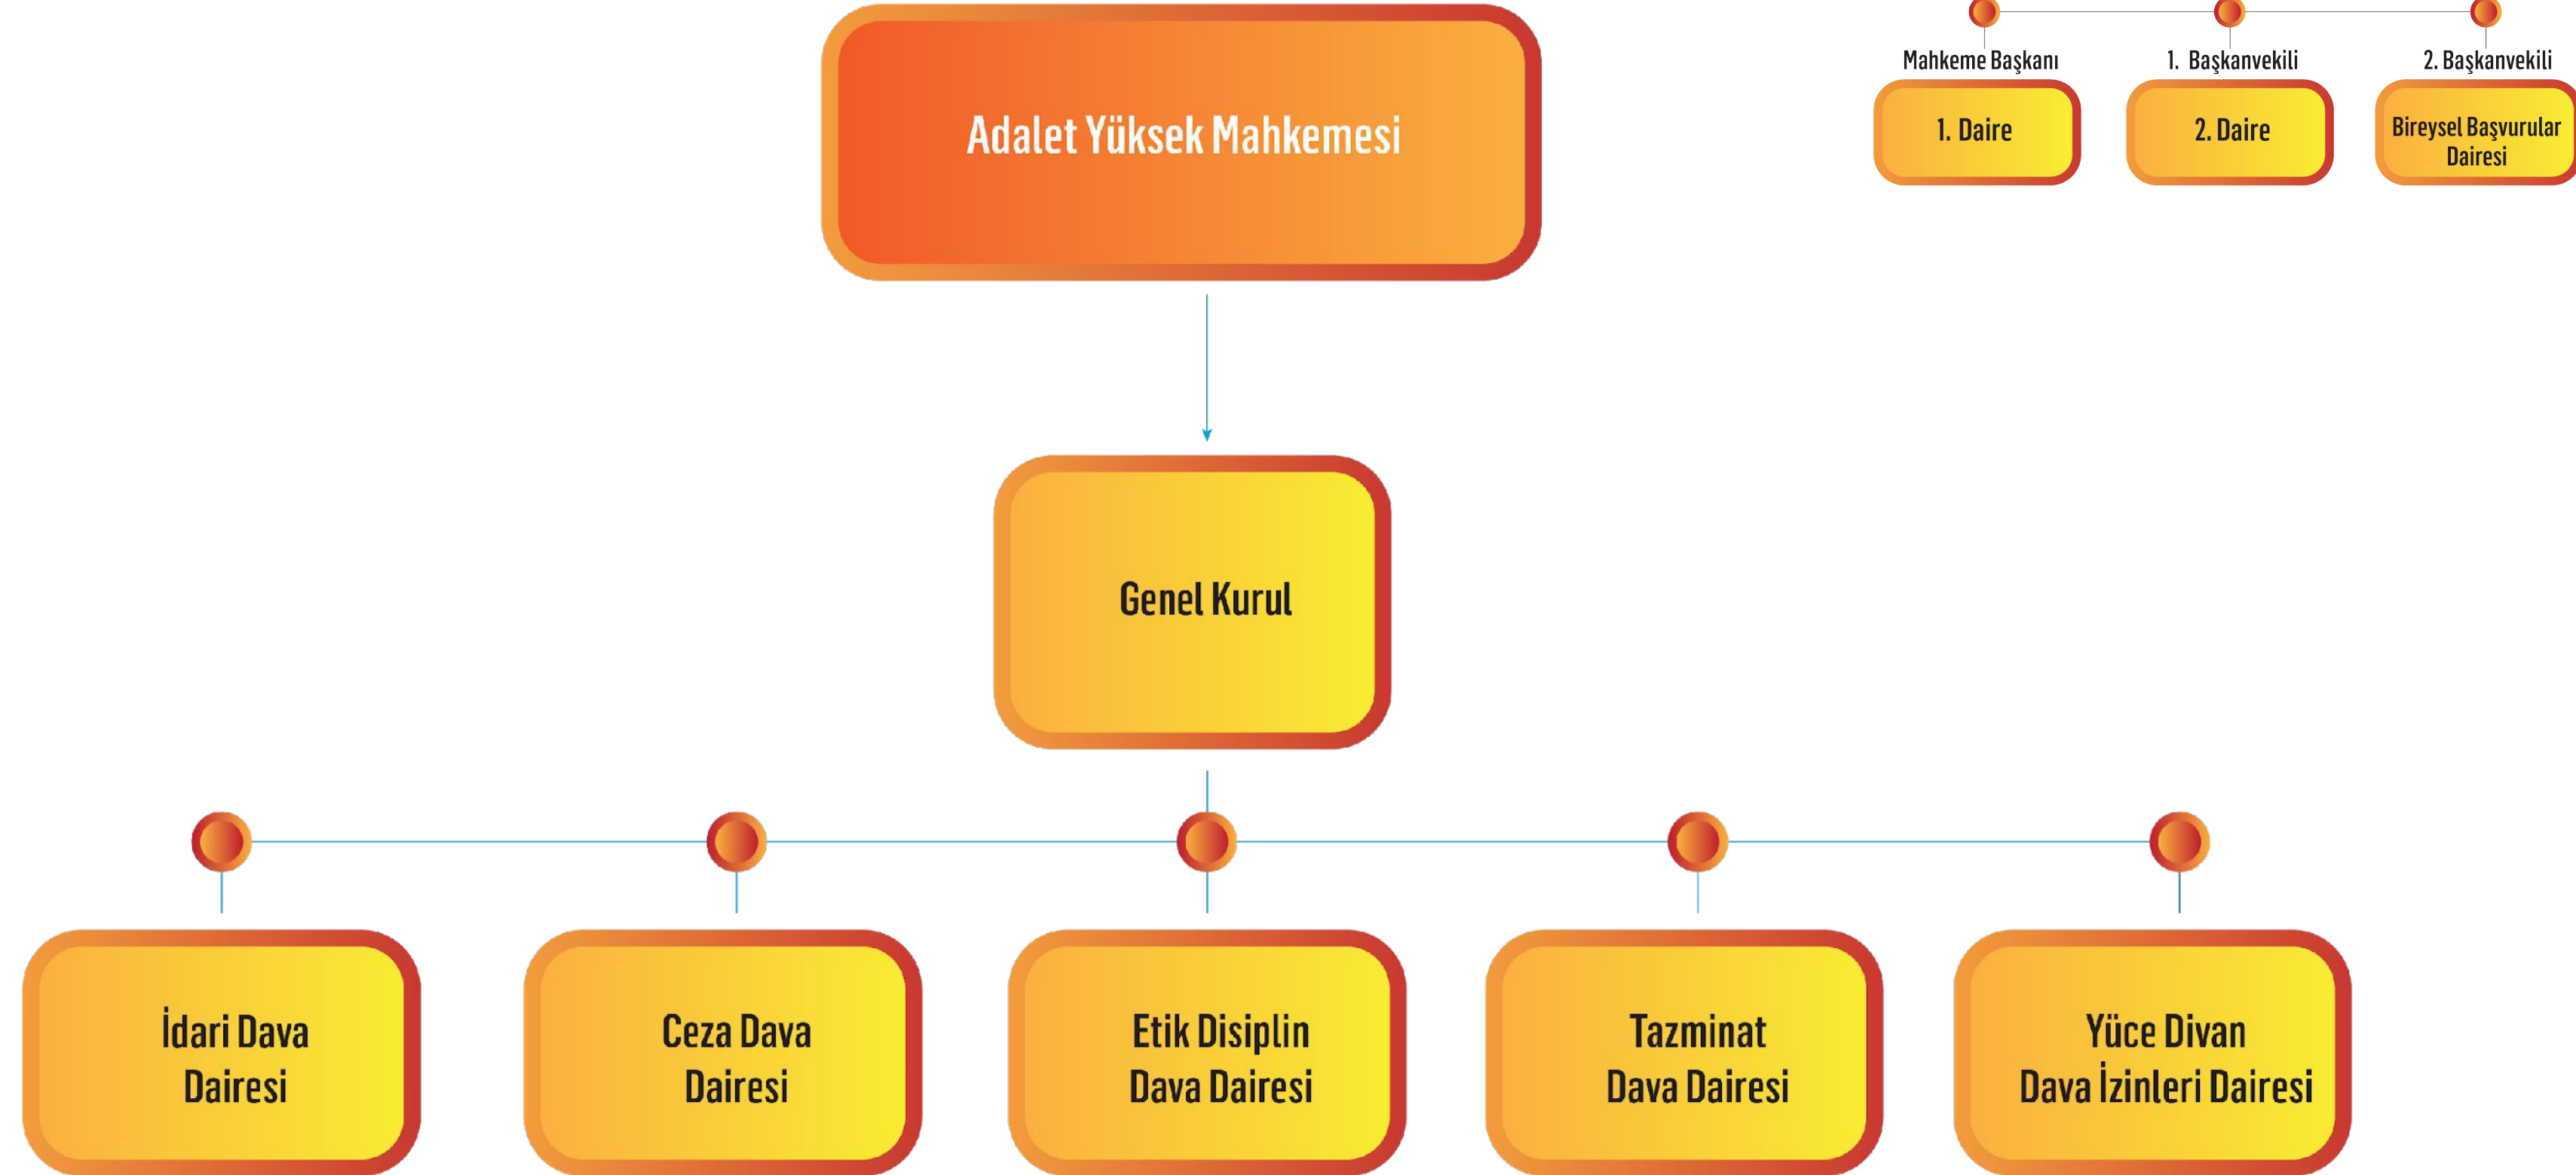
Adalet Yüksek Mahkemesi

Mahkeme Başkanı
1. Daire

1. Başkanvekili
2. Daire

2. Başkanvekili
Bireysel Başvurular Dairesi

Genel Kurul

İdari Dava Dairesi

Ceza Dava Dairesi

Etik Disiplin Dava Dairesi

Tazminat Dava Dairesi

Yüce Divan Dava İzinleri Dairesi